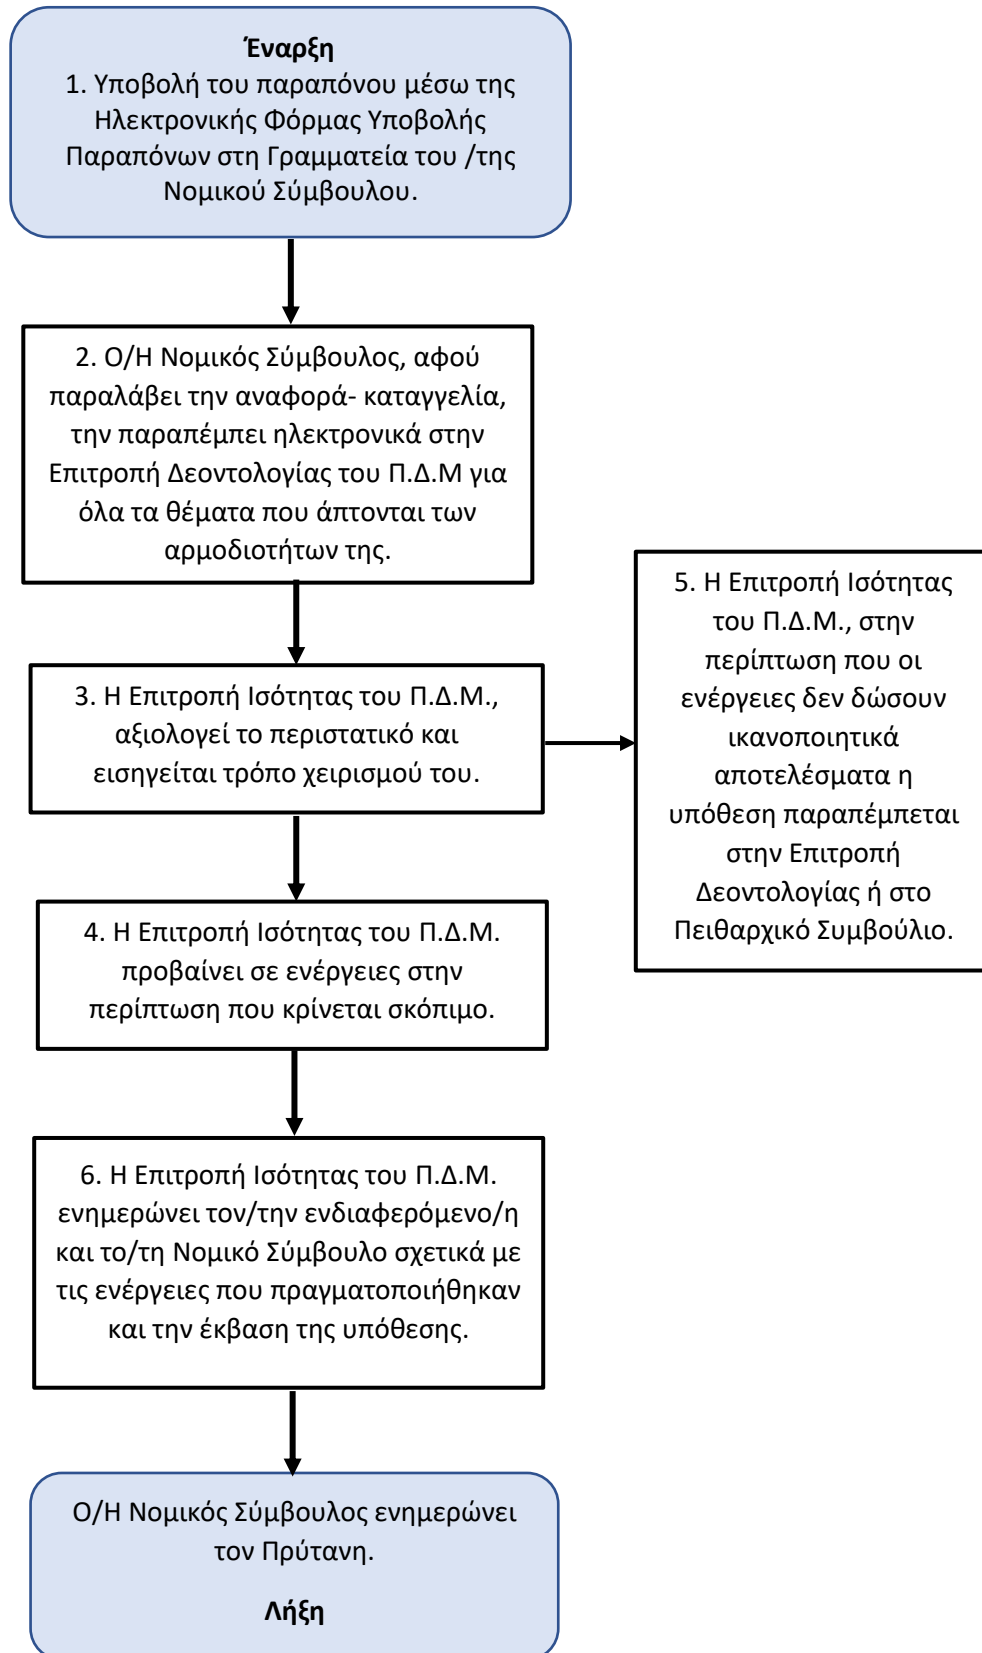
**Έναρξη**
1. Υποβολή του παραπόνου μέσω της Ηλεκτρονικής Φόρμας Υποβολής Παραπόνων στη Γραμματεία του /της Νομικού Σύμβουλου.

2. Ο/Η Νομικός Σύμβουλος, αφού παραλάβει την αναφορά- καταγγελία, την παραπέμπει ηλεκτρονικά στην Επιτροπή Δεοντολογίας του Π.Δ.Μ για όλα τα θέματα που άπτονται των αρμοδιοτήτων της.

3. Η Επιτροπή Ισότητας του Π.Δ.Μ., αξιολογεί το περιστατικό και εισηγείται τρόπο χειρισμού του.

5. Η Επιτροπή Ισότητας του Π.Δ.Μ., στην περίπτωση που οι ενέργειες δεν δώσουν ικανοποιητικά αποτελέσματα η υπόθεση παραπέμπεται στην Επιτροπή Δεοντολογίας ή στο Πειθαρχικό Συμβούλιο.

4. Η Επιτροπή Ισότητας του Π.Δ.Μ. προβαίνει σε ενέργειες στην περίπτωση που κρίνεται σκόπιμο.

6. Η Επιτροπή Ισότητας του Π.Δ.Μ. ενημερώνει τον/την ενδιαφερόμενο/η και το/τη Νομικό Σύμβουλο σχετικά με τις ενέργειες που πραγματοποιήθηκαν και την έκβαση της υπόθεσης.

Ο/Η Νομικός Σύμβουλος ενημερώνει τον Πρύτανη.

**Λήξη**